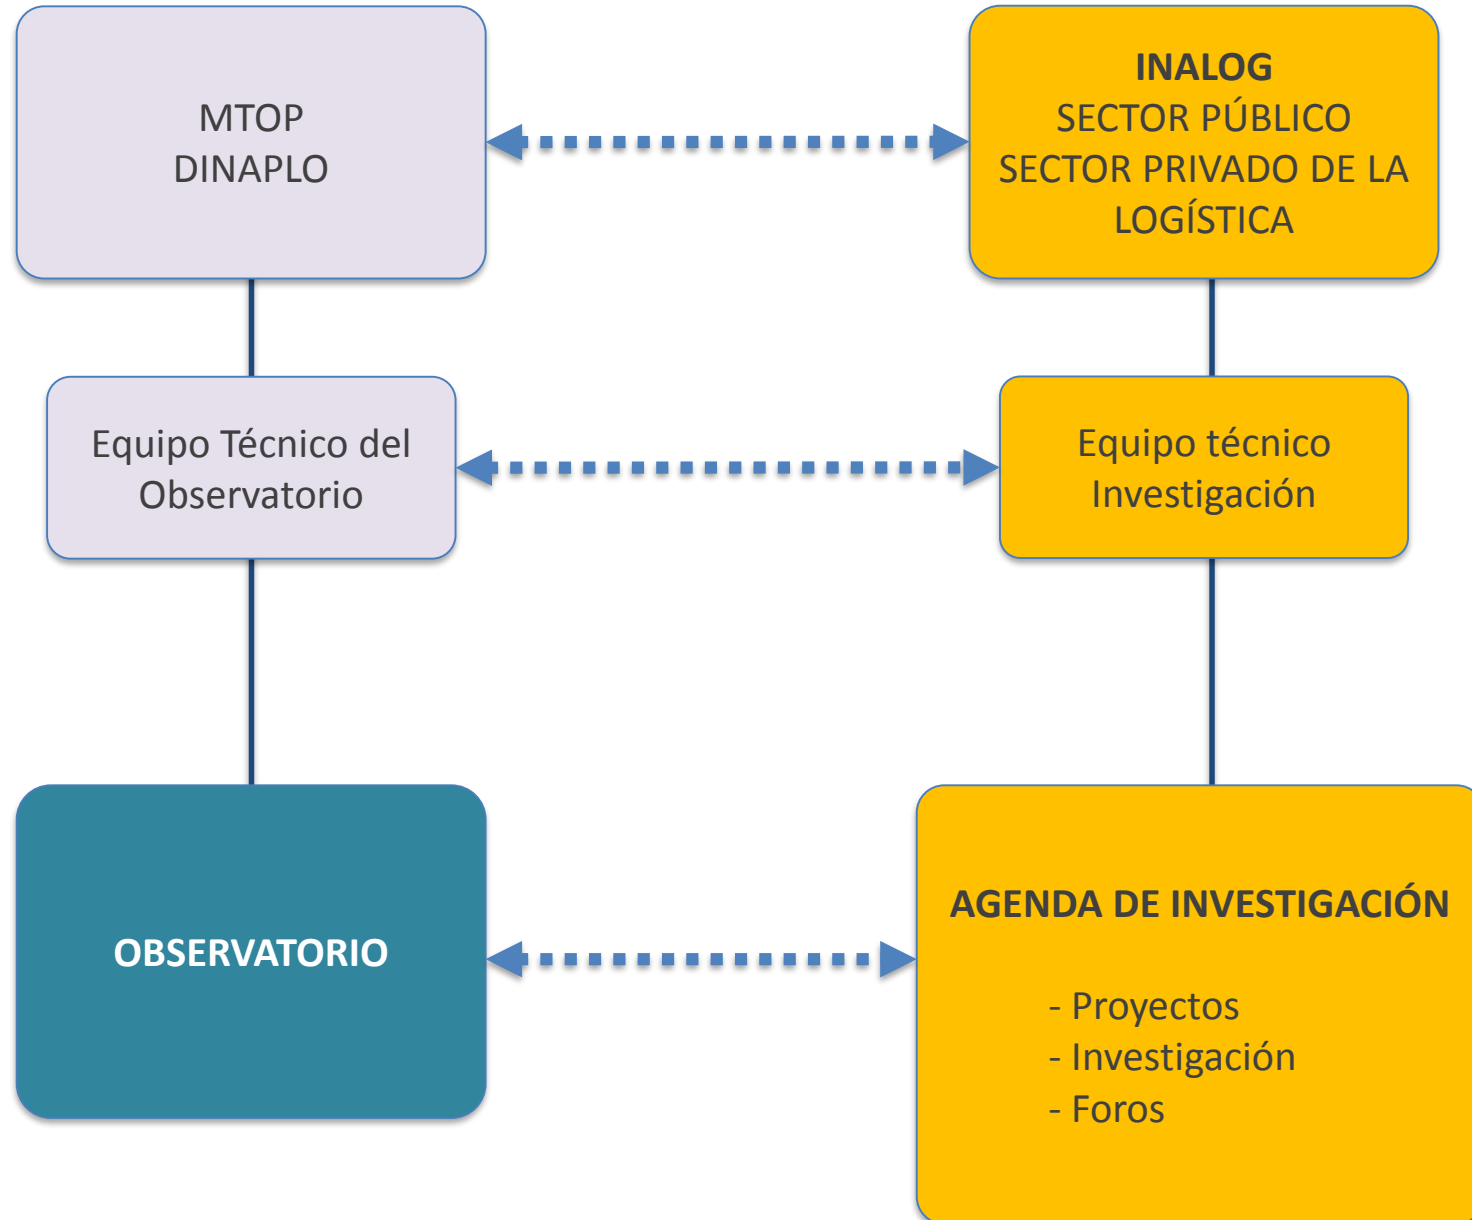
MTOP
DINAPLO

INALOG
SECTOR PÚBLICO
SECTOR PRIVADO DE LA LOGÍSTICA

Equipo Técnico del Observatorio

Equipo técnico Investigación

OBSERVATORIO

AGENDA DE INVESTIGACIÓN

- Proyectos
- Investigación
- Foros